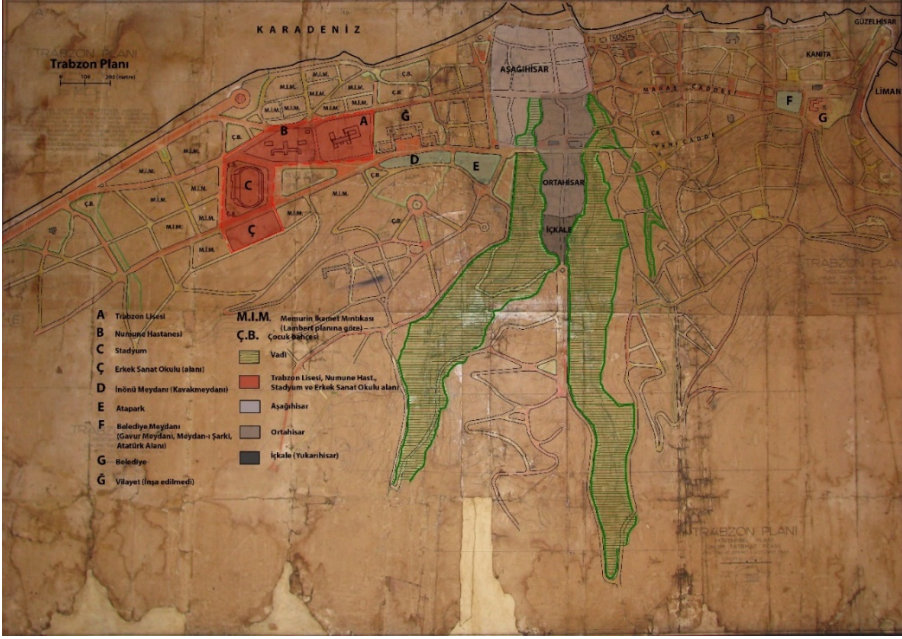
KARADENİZ

GÜZELHİSAR

Trabzon Planı

0 100 200 metre

AŞAĞIHİSAR

KANİTA

LİMAN

F

G

M.İ.M.

Ç.B.

A

B

Ğ

C

Ç

D

E

ORTAHİSAR

İÇKALE

YENİ CADDE

Trabzon Planı

A Trabzon Lisesi

B Numune Hastanesi

C Stadyum

Ç Erkek Sanat Okulu (alanı)

D İnönü Meydanı (Kavakmeydanı)

E Atapark

F Belediye Meydanı (Gavur Meydanı, Meydan-ı Şarki, Atatürk Alanı)

G Belediye

Ğ Vilayet (inşa edilmedi)

M.İ.M. Memurin İkamet Mıntıkası (Lambert planına göre)

Ç.B. Çocuk Bahçesi

Vadi

Trabzon Lisesi, Numune Hast., Stadyum ve Erkek Sanat Okulu alanı

Aşağıhisar

Ortahisar

İçkale (Yukarıhisar)

TRABZON PLANI